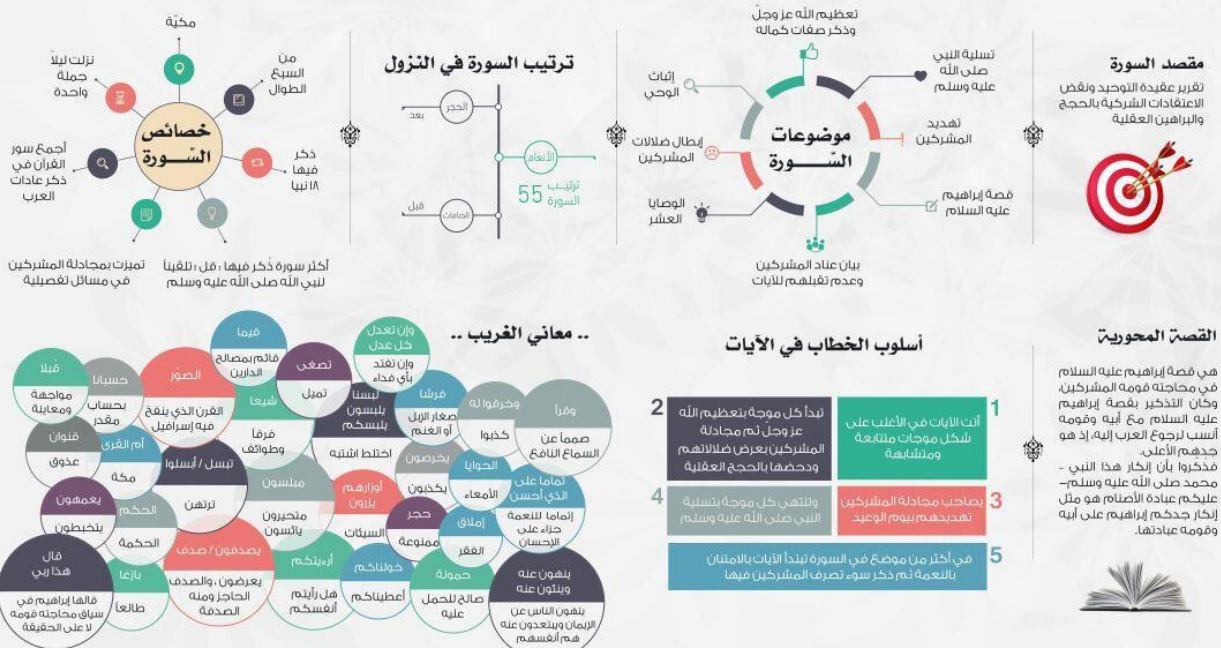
مقصد السورة

تقرير عقيدة التوحيد ونقض الاعتقادات الشركية بالحجج والبراهين العقلية

موضوعات السّورة

تعظيم الله عز وجلّ وذكر صفات كماله

تسلية النبي صلى الله عليه وسلم

تهديد المشركين

قصة إبراهيم عليه السلام

بيان عناد المشركين وعدم تقبلهم للآيات

الوصايا العشر

إبطال ضلالات المشركين

إثبات الوحي

ترتيب السورة في النزول

الحجر

بعد

الأنعام

ترتيب السورة 55

قبل

الصافات

خصائص السّورة

مكيّة

من السبع الطوال

ذكر فيها ١٨ نبيا

نزلت ليلاً جملة واحدة

أجمع سور القرآن في ذكر عادات العرب

أكثر سورة ذُكر فيها : قل ، تلقيناً للنبي الله صلى الله عليه وسلم

تميزت بمجادلة المشركين في مسائل تفصيلية

القصة المحورية

هي قصة إبراهيم عليه السلام في محاجته قومه المشركين، وكان التذكير بقصة إبراهيم عليه السلام مع أبيه وقومه أنسب لرجوع العرب إليه، إذ هو جدهم الأعلى.
فذكروا بأن إنكار هذا النبي - محمد صلى الله عليه وسلم- عليكم عبادة الأصنام هو مثل إنكار جدكم إبراهيم على أبيه وقومه عبادتها.

أسلوب الخطاب في الآيات

1 أتت الآيات في الأغلب على شكل موجات متتابعة ومتشابهة

2 تبدأ كل موجة بتعظيم الله عز وجل ثم مجادلة المشركين بعرض ضلالاتهم ودحضها بالحجج العقلية

3 يصاحب مجادلة المشركين تهديدهم بيوم الوعيد

4 وتنتهي كل موجة بتسلية النبي صلى الله عليه وسلم

5 في أكثر من موضع في السورة تبدأ الآيات بالامتنان بالنعمة ثم ذكر سوء تصرف المشركين فيها

.. معاني الغريب ..

قيما
قائم بمصالح الدارين

وإن تعدل كل عدل
وإن تفتد بأي فداء

تصغى
تميل

الصور
القرن الذي ينفخ فيه إسرافيل

حسبانا
بحساب مقدر

قبلا
مواجهة ومعاينة

شيعا
فرقا وطوائف

يلبسكم
يخلطكم

فرشا
صغار الإبل أو الغنم

وخرقوا له
كذبوا

وقرا
صمماً عن السماع النافع

أم القرى
مكة

تبسل / أبسلوا
ترتهن

قنوان
عذوق

مبلسون
متحيرون يائسون

لبسنا عليهم
اختلط اشتبه

يخرصون
يكذبون

الحوايا
الأمعاء

تماما على الذي أحسن
إتماما للنعمة جزاء على الإحسان

يعمهون
يتخبطون

الحكم
الحكمة

يصدفون / صدف
يعرضون ، والصدف الحاجز ومنه الصدفة

أوزارهم
يزرون

السيئات

حجر
ممنوعة

إملاق
الفقر

قال هذا ربي
قالها إبراهيم في سياق محاجة قومه لا على الحقيقة

بازغا
طالعا

أرأيتكم
هل رأيتم أنفسكم

خولناكم
أعطيناكم

حمولة
صالح للحمل عليه

ينهون عنه وينأون عنه
ينهون الناس عن الإيمان ويتباعدون عنه هم أنفسهم